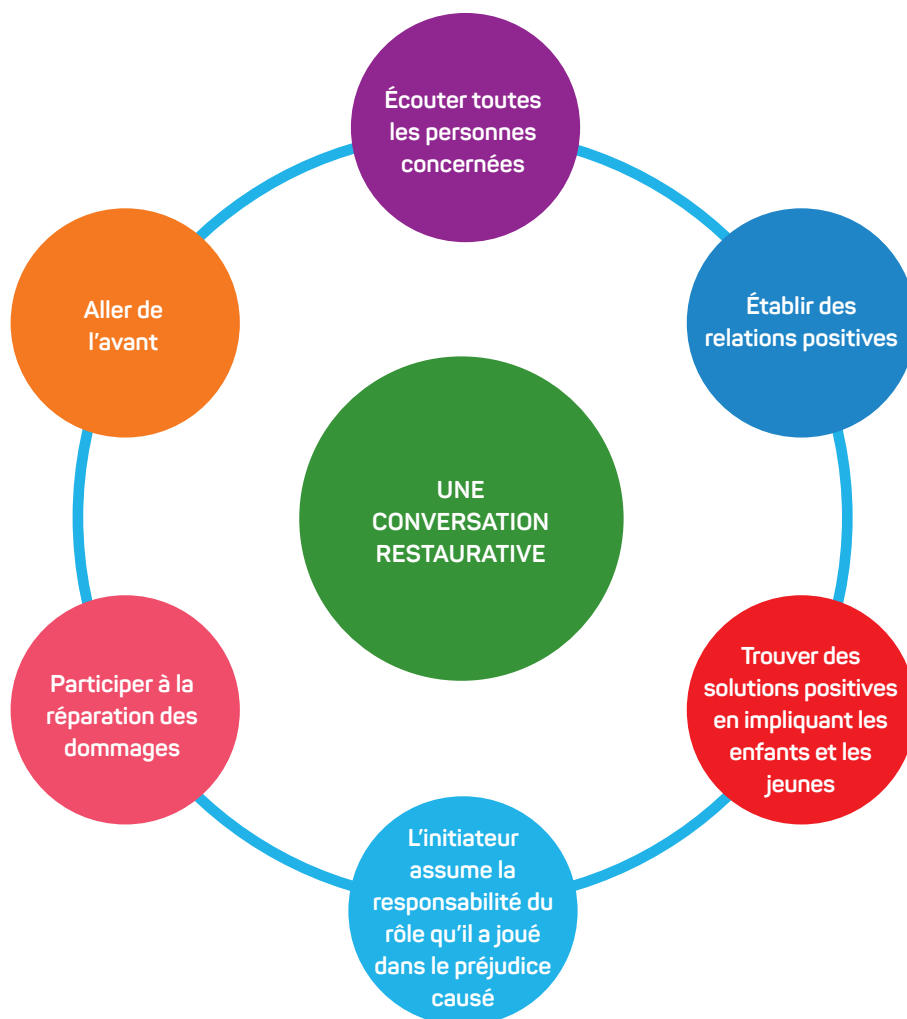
Écouter toutes les personnes concernées

Établir des relations positives

Trouver des solutions positives en impliquant les enfants et les jeunes

L'initiateur assume la responsabilité du rôle qu'il a joué dans le préjudice causé

Participer à la réparation des dommages

Aller de l'avant

UNE CONVERSATION RESTAURATIVE